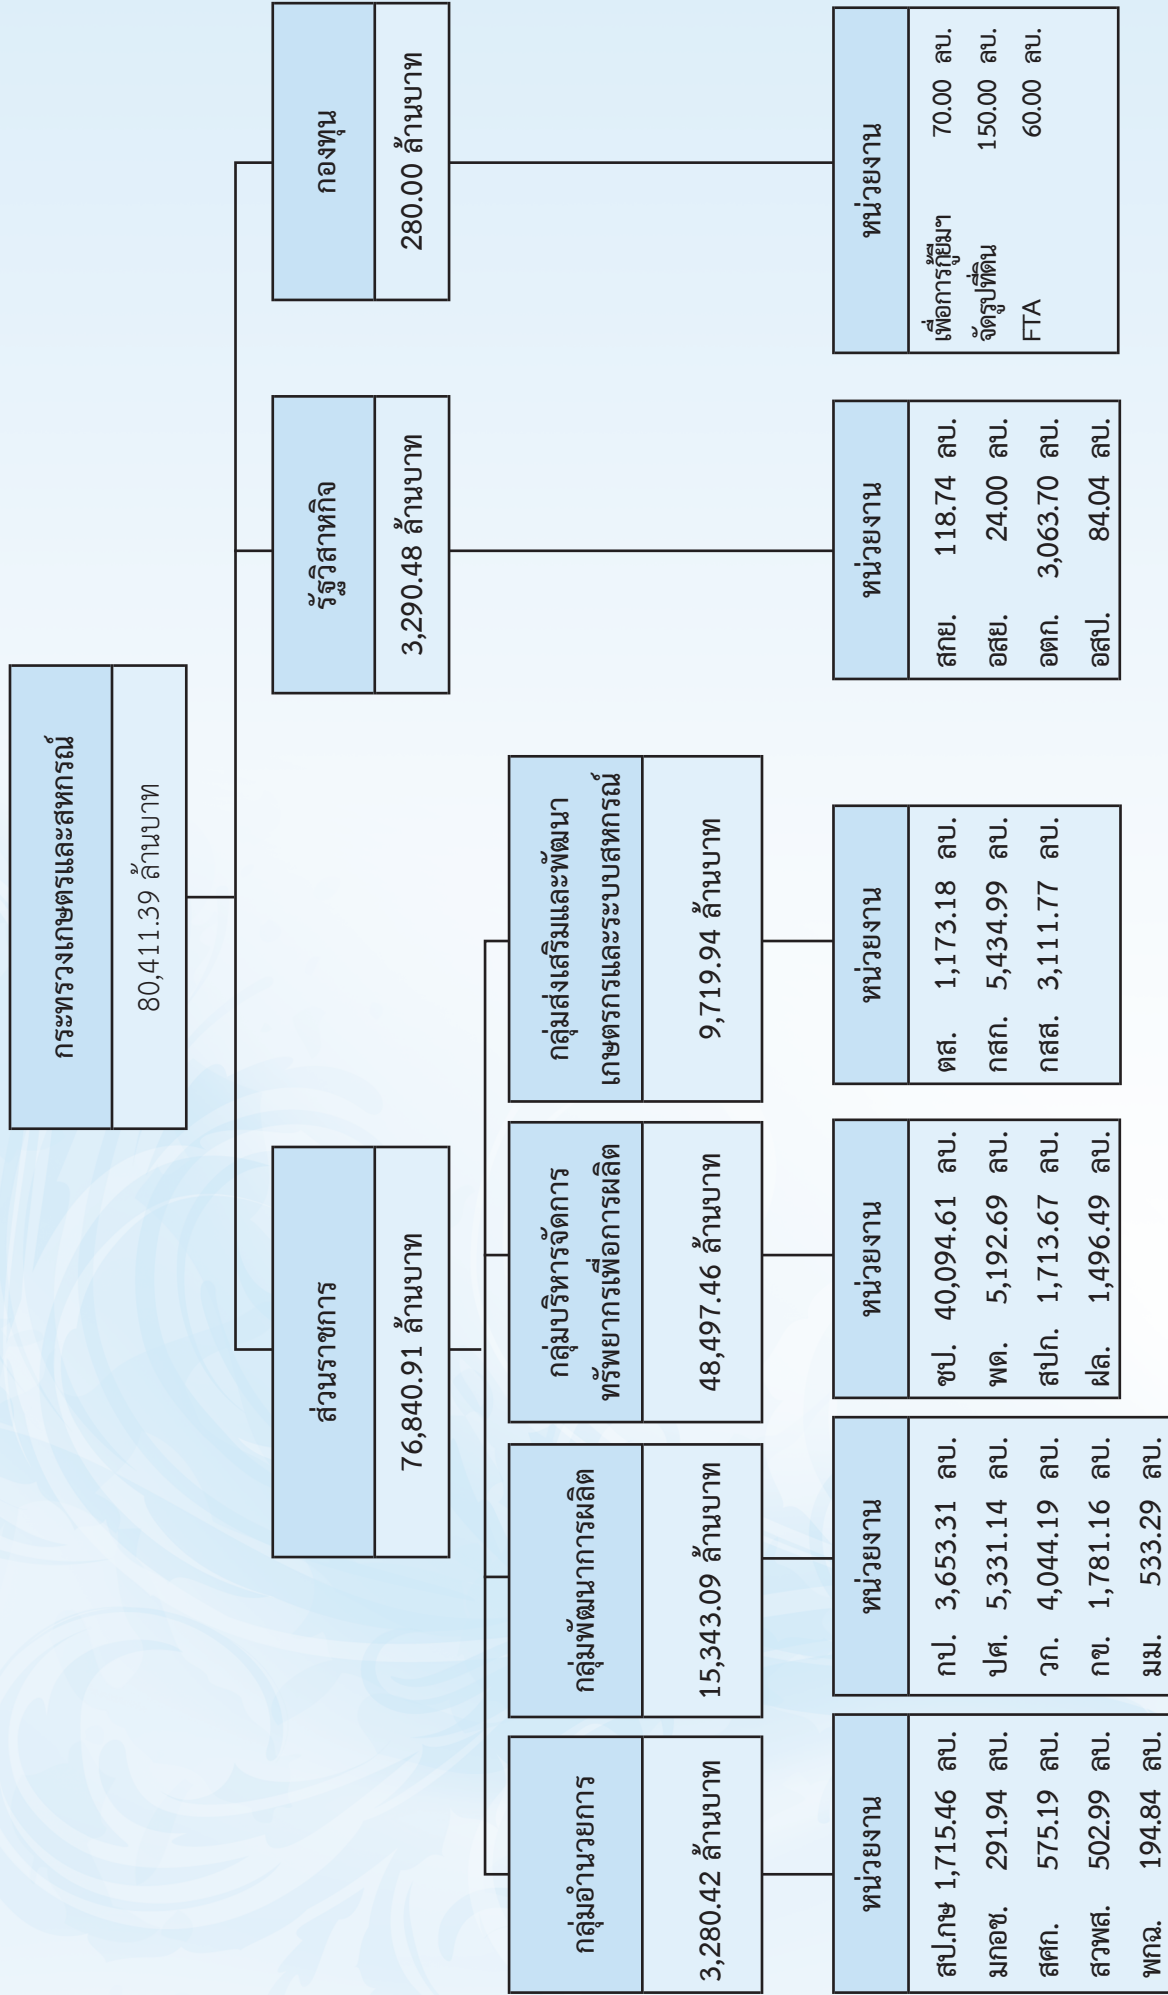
กระทรวงเกษตรและสหกรณ์
80,411.39 ล้านบาท

ส่วนราชการ
76,840.91 ล้านบาท

รัฐวิสาหกิจ
3,290.48 ล้านบาท

กองทุน
280.00 ล้านบาท

กลุ่มอำนวยการ
3,280.42 ล้านบาท

หน่วยงาน
สป.กษ 1,715.46 ลบ.
มกอช. 291.94 ลบ.
สศก. 575.19 ลบ.
สวพส. 502.99 ลบ.
พกฉ. 194.84 ลบ.

กลุ่มพัฒนาการผลิต
15,343.09 ล้านบาท

หน่วยงาน
กป. 3,653.31 ลบ.
ปศ. 5,331.14 ลบ.
วก. 4,044.19 ลบ.
กข. 1,781.16 ลบ.
มม. 533.29 ลบ.

กลุ่มบริหารจัดการทรัพยากรเพื่อการผลิต
48,497.46 ล้านบาท

หน่วยงาน
ชป. 40,094.61 ลบ.
พด. 5,192.69 ลบ.
สปก. 1,713.67 ลบ.
ฝล. 1,496.49 ลบ.

กลุ่มส่งเสริมและพัฒนาเกษตรกรและระบบสหกรณ์
9,719.94 ล้านบาท

หน่วยงาน
ตส. 1,173.18 ลบ.
กสก. 5,434.99 ลบ.
กสส. 3,111.77 ลบ.

หน่วยงาน
สกย. 118.74 ลบ.
อสย. 24.00 ลบ.
อตก. 3,063.70 ลบ.
อสป. 84.04 ลบ.

หน่วยงาน
เพื่อการกู้ยืมฯ 70.00 ลบ.
จัดรูปที่ดิน 150.00 ลบ.
FTA 60.00 ลบ.